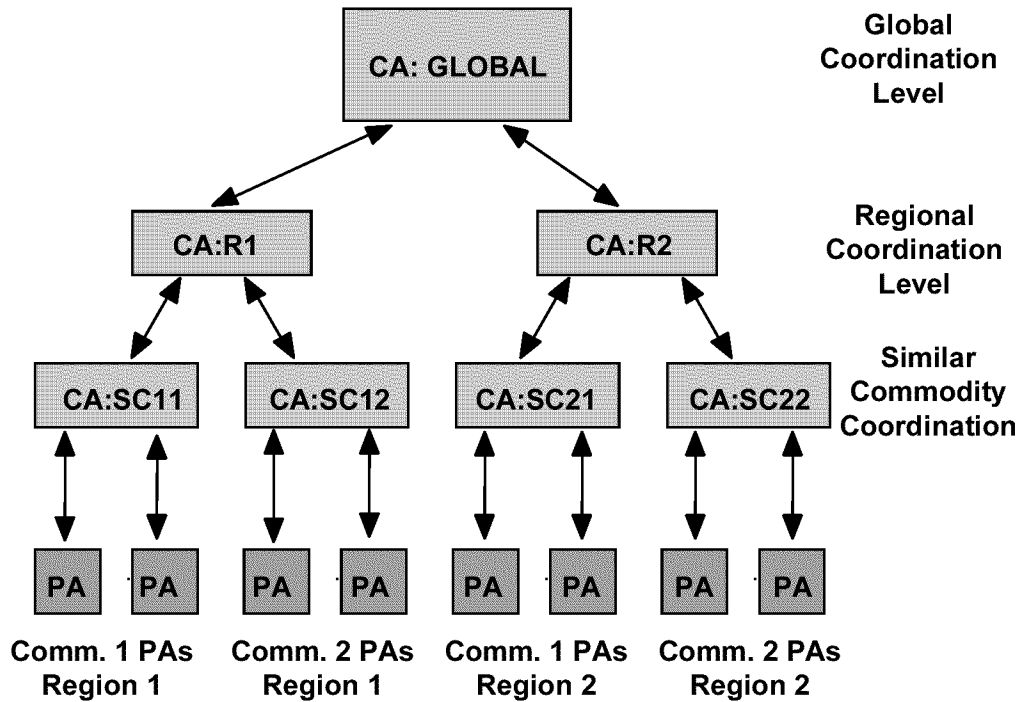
CA: GLOBAL

Global Coordination Level

CA:R1

CA:R2

Regional Coordination Level

CA:SC11

CA:SC12

CA:SC21

CA:SC22

Similar Commodity Coordination

PA . PA

PA . PA

PA . PA

PA . PA

Comm. 1 PAs Region 1

Comm. 2 PAs Region 1

Comm. 1 PAs Region 2

Comm. 2 PAs Region 2